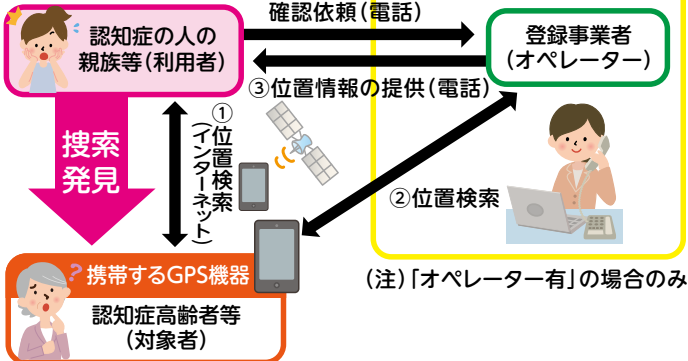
認知症の人の親族等（利用者）

確認依頼（電話）

登録事業者（オペレーター）

③位置情報の提供（電話）

搜索発見

①位置検索（インターネット）

②位置検索

携帯するGPS機器

認知症高齢者等（対象者）

（注）「オペレーター有」の場合のみ